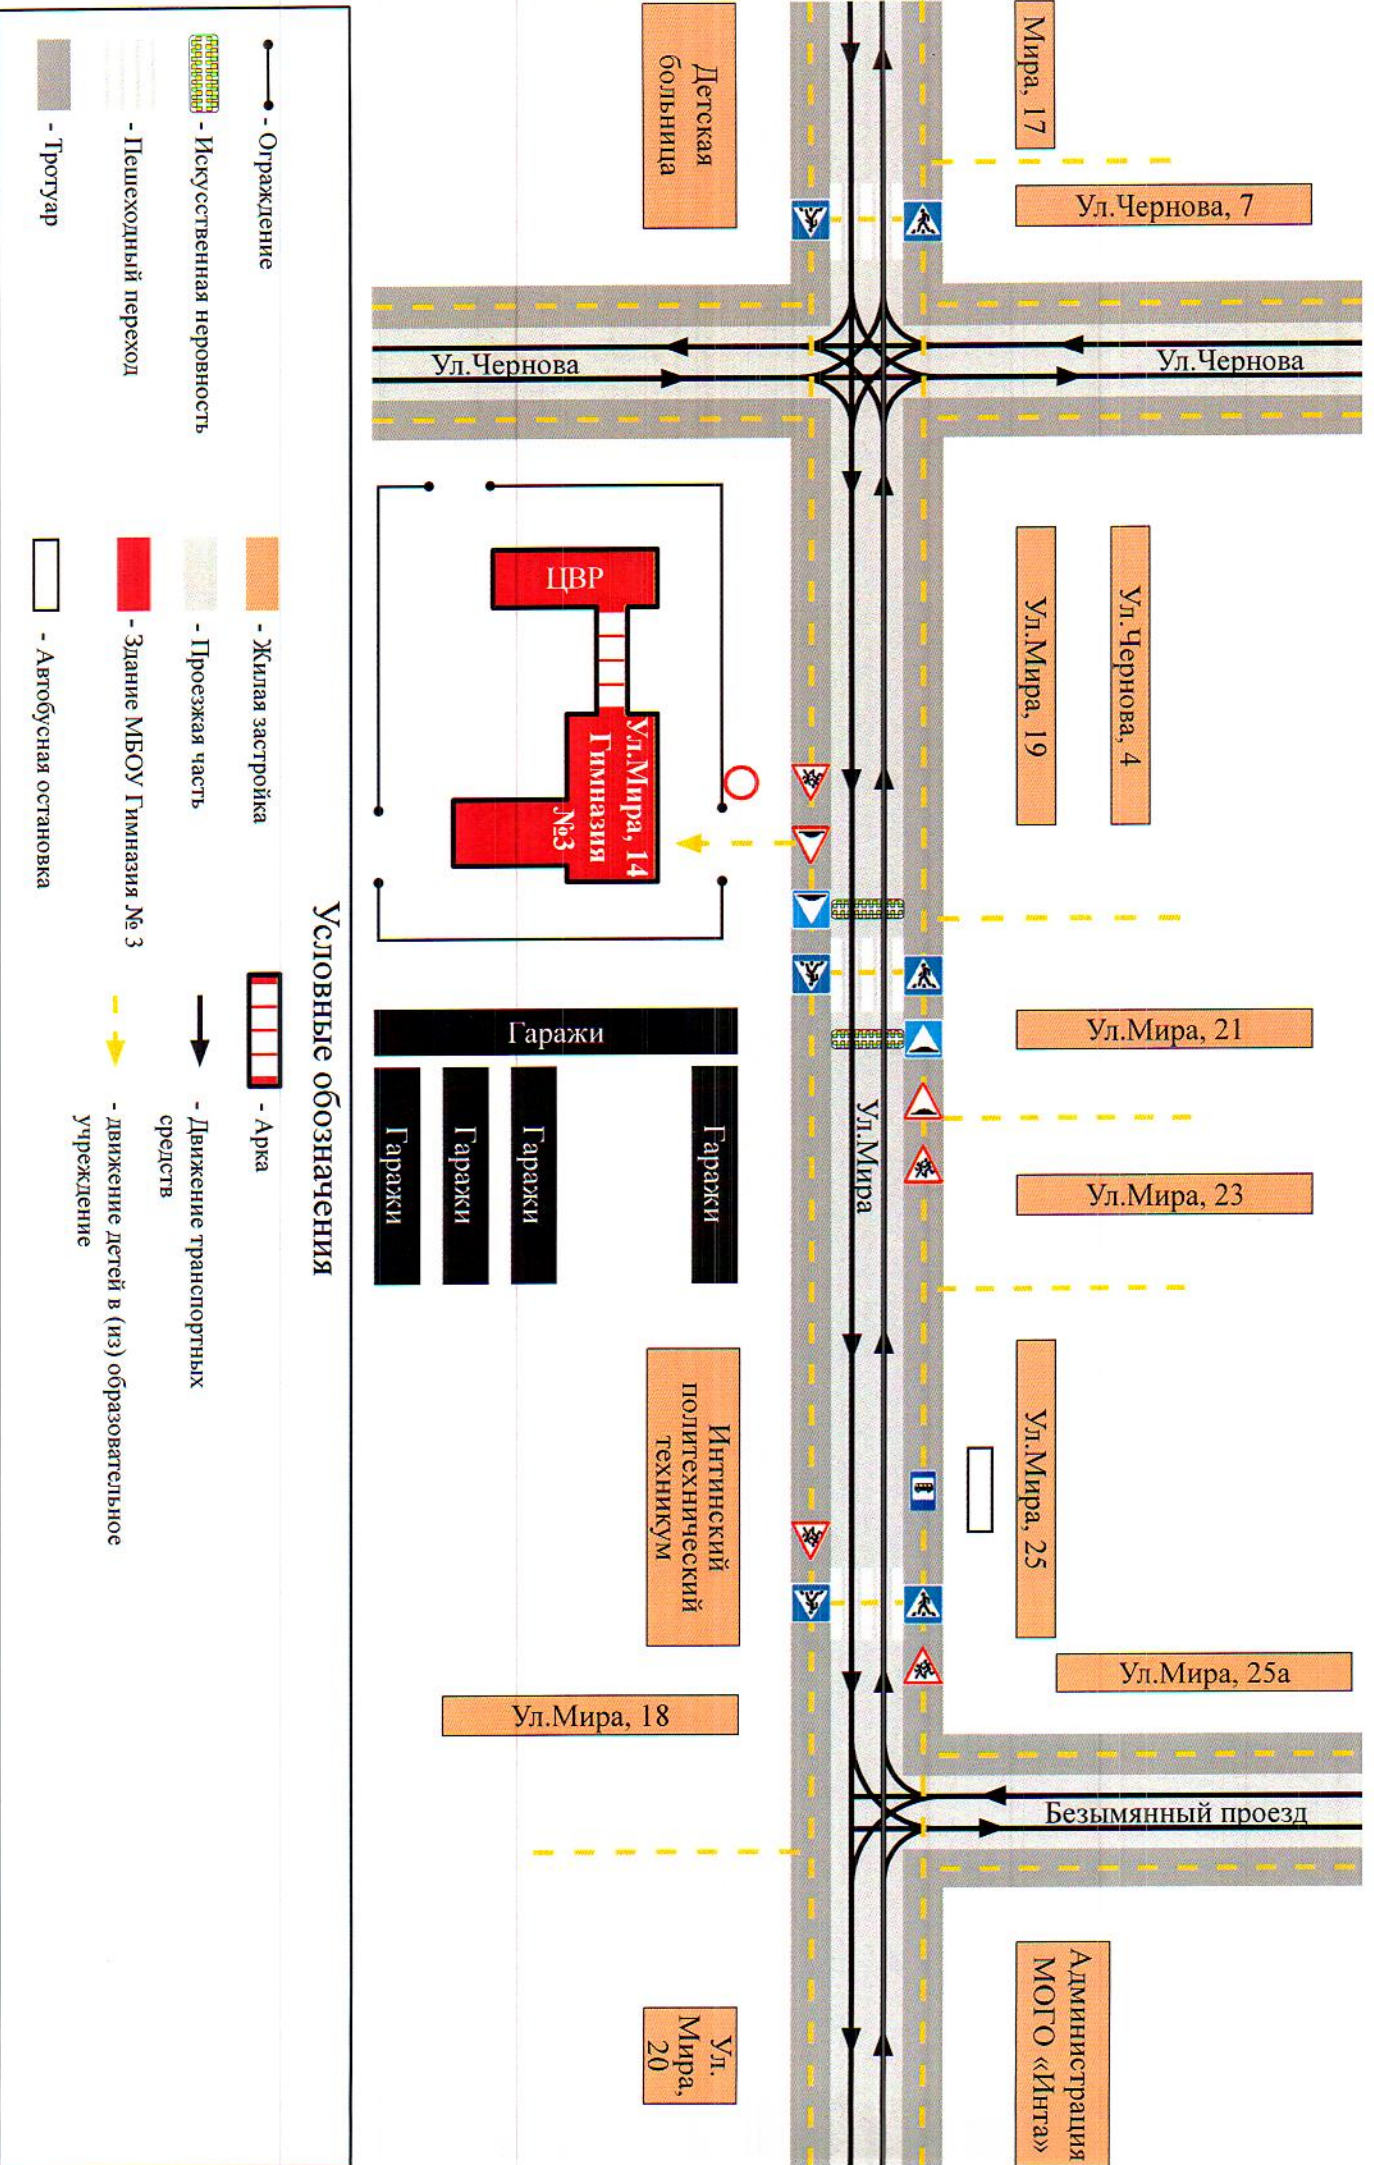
Мира, 17

Детская больница

Ул.Чернова, 7

Ул.Чернова

Ул.Чернова

ЦВР

Ул.Мира, 14
Гимназия
№3

Ул.Мира, 19

Ул.Чернова, 4

Гаражи

Гаражи

Гаражи

Гаражи

Гаражи

Ул.Мира, 21

Ул.Мира

Ул.Мира, 23

Интинский политехнический техникум

Ул.Мира, 25

Ул.Мира, 25а

Ул.Мира, 18

Безымянный проезд

Ул. Мира, 20

Администрация МОГО «Инта»

Условные обозначения

- Ограждение
- Искусственная неровность
- Пешеходный переход
- Тротуар
- Жилая застройка
- Проезжая часть
- Здание МБОУ Гимназия № 3
- Автобусная остановка
- Арка
- Движение транспортных средств
- движение детей в (из) образовательное учреждение